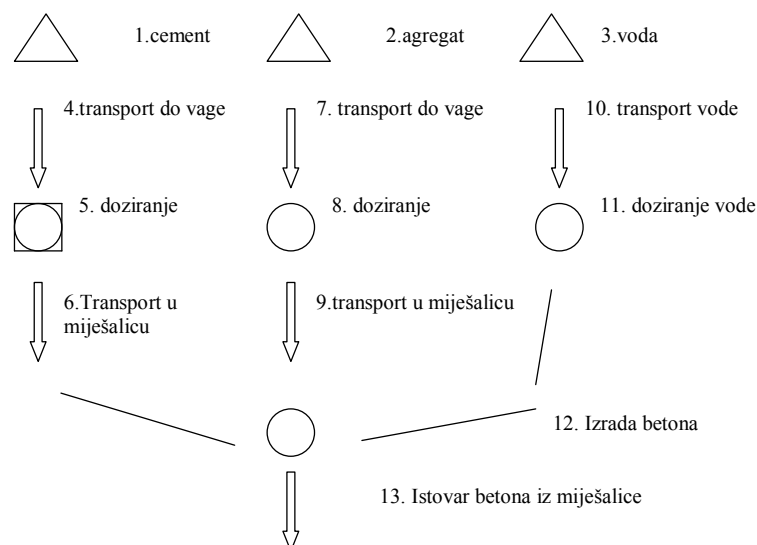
1.cement

2.agregat

3.voda

4.transport do vage

7. transport do vage

10. transport vode

5. doziranje

8. doziranje

11. doziranje vode

6.Transport u miješalicu

9.transport u miješalicu

12. Izrada betona

13. Istovar betona iz miješalice